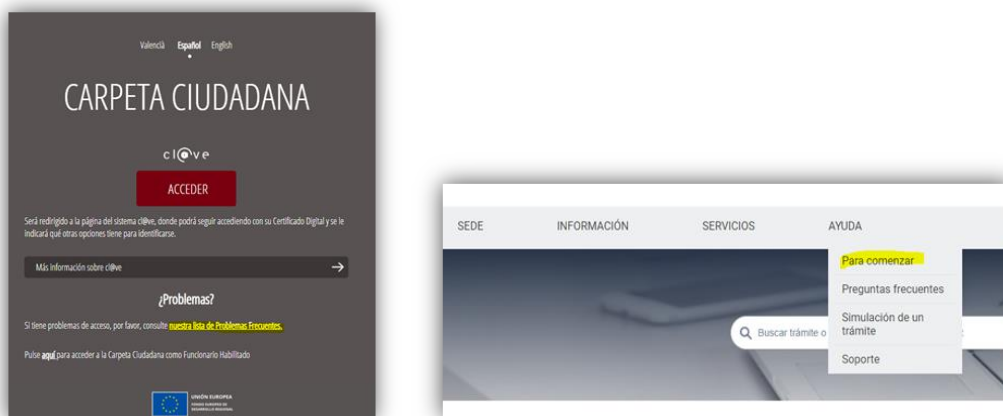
Valencià Español English

CARPETA CIUDADANA

cl@ve

ACCEDER

Será redirigido a la página del sistema cl@ve, donde podrá seguir accediendo con su Certificado Digital y se le indicará qué otras opciones tiene para identificarse.

Más información sobre cl@ve →

¿Problemas?

Si tiene problemas de acceso, por favor, consulte nuestra lista de Problemas Frecuentes.

Pulse aquí para acceder a la Carpeta Ciudadana como Funcionario Habilitado

UNIÓN EUROPEA
FONDO EUROPEO DE DESARROLLO REGIONAL

SEDE INFORMACIÓN SERVICIOS AYUDA

Para comenzar
Preguntas frecuentes
Simulación de un trámite
Soporte

Buscar trámite o